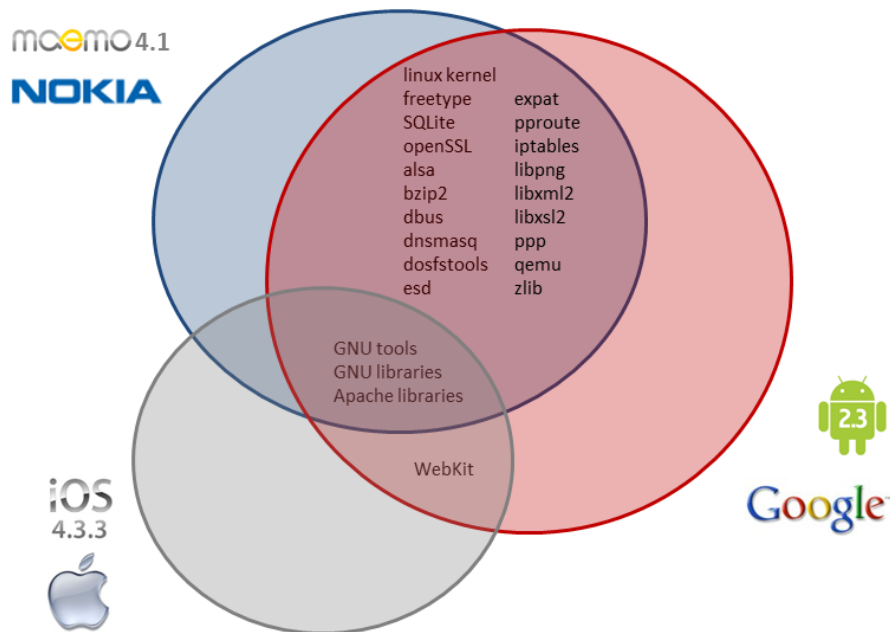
maemo 4.1
NOKIA

linux kernel
freetype
SQLite
openSSL
alsa
bzip2
dbus
dnsmasq
dosfstools
esd

expat
pproute
iptables
libpng
libxml2
libxsl2
ppp
qemu
zlib

GNU tools
GNU libraries
Apache libraries

WebKit

2.3
Google

iOS
4.3.3